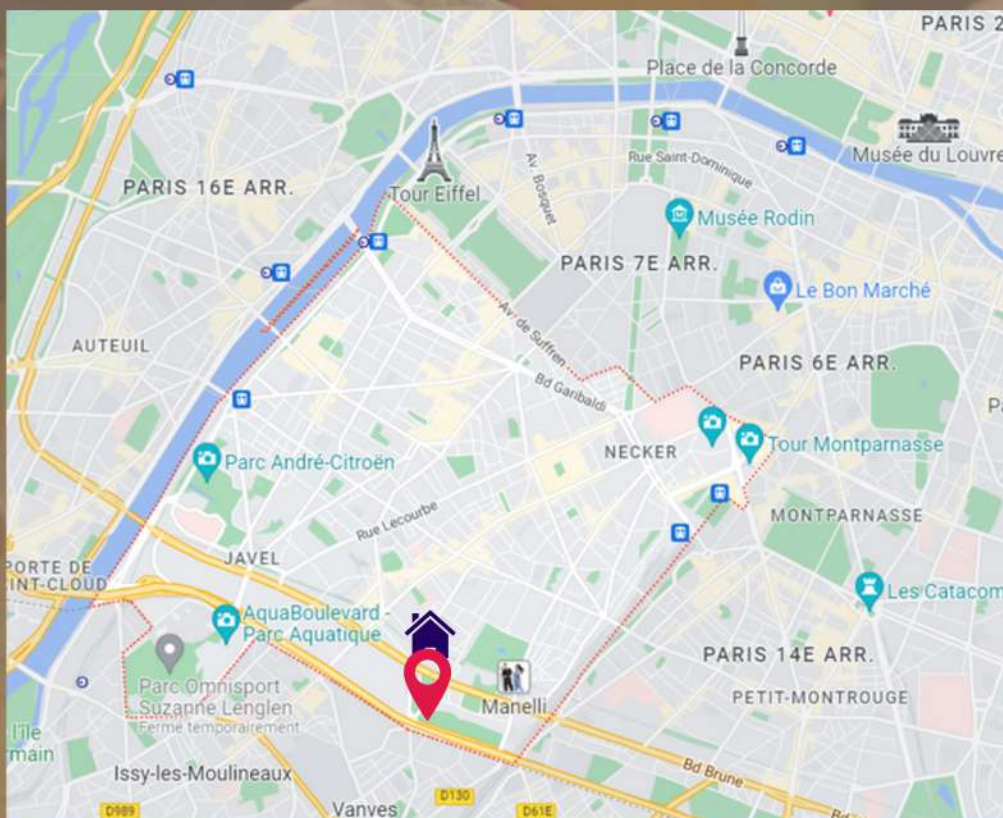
PARIS 2
Place de la Concorde
Musée du Louvre
PARIS 16E ARR.
Tour Eiffel
Av. Bosquet
Rue Saint-Dominique
Musée Rodin
PARIS 7E ARR.
Le Bon Marché
AUTEUIL
Av de Suffren
Bd Garibaldi
PARIS 6E ARR.
Parc André-Citroën
NECKER
Tour Montparnasse
Rue Lecourbe
MONTPARNASSE
JAVEL
PORTE DE
INT-CLOUD
Les Catacom
AquaBoulevard - Parc Aquatique
PARIS 14E ARR.
Parc Omnisport Suzanne Lenglen
Ferme temporairement
Manelli
PETIT-MONTROUGE
l'Île
main
Issy-les-Moulineaux
Bd Brune
D989
Vanves
D130
D61E